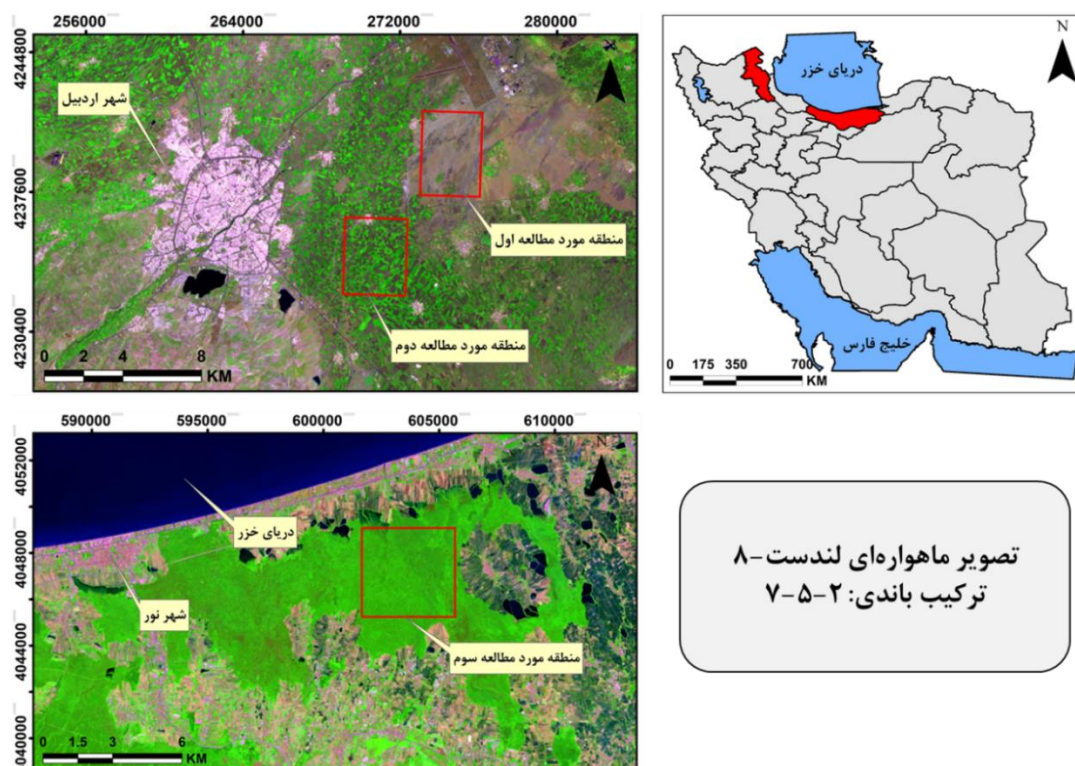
256000
264000
272000
280000
4244800
4237600
4230400
شهر اردبیل
منطقه مورد مطالعه اول
منطقه مورد مطالعه دوم
0 2 4 8
KM

N
دریای خزر
خلیج فارس
0 175 350 700
KM

590000
595000
600000
605000
610000
4052000
4048000
4044000
040000
N
دریای خزر
شهر نور
منطقه مورد مطالعه سوم
0 1.5 3 6
KM

تصویر ماهواره‌ای لندست-۸
ترکیب باندی: ۲-۵-۷